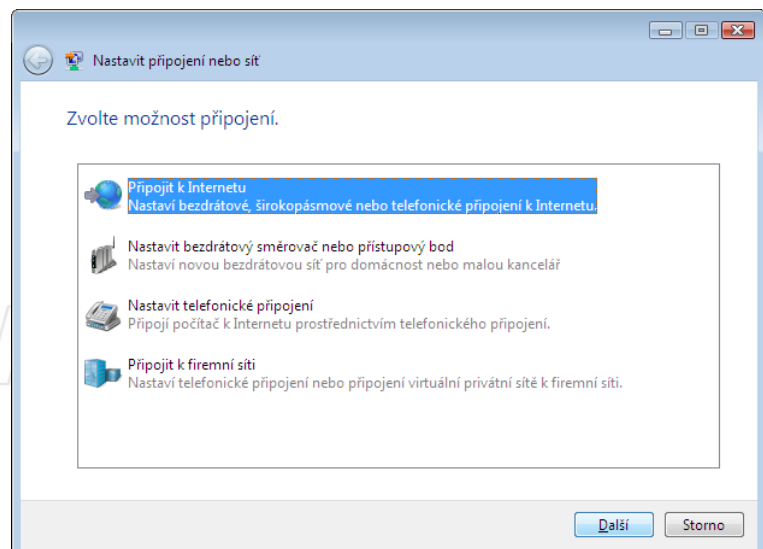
Nastavit připojení nebo síť

Zvolte možnost připojení.

Připojit k Internetu
Nastaví bezdrátové, širokopásmové nebo telefonické připojení k Internetu.

Nastavit bezdrátový směrovač nebo přístupový bod
Nastaví novou bezdrátovou síť pro domácnost nebo malou kancelář

Nastavit telefonické připojení
Připojí počítač k Internetu prostřednictvím telefonického připojení.

Připojit k firemní síti
Nastaví telefonické připojení nebo připojení virtuální privátní sítě k firemní síti.

Další
Storno